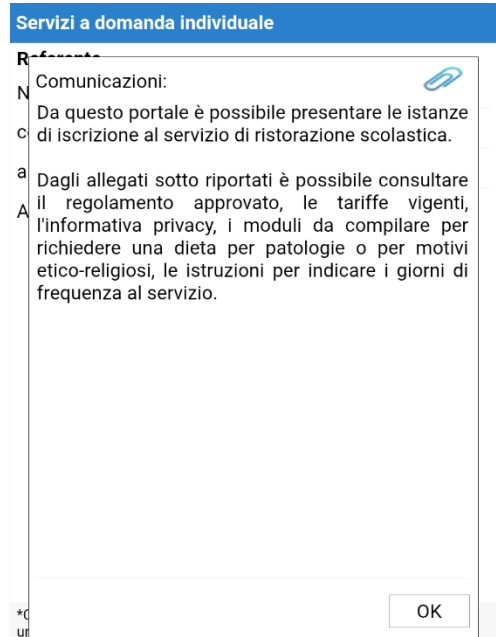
Servizi a domanda individuale

R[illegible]

N

c

a

A

Comunicazioni:

Da questo portale è possibile presentare le istanze di iscrizione al servizio di ristorazione scolastica.

Dagli allegati sotto riportati è possibile consultare il regolamento approvato, le tariffe vigenti, l'informativa privacy, i moduli da compilare per richiedere una dieta per patologie o per motivi etico-religiosi, le istruzioni per indicare i giorni di frequenza al servizio.

*C
ur

OK